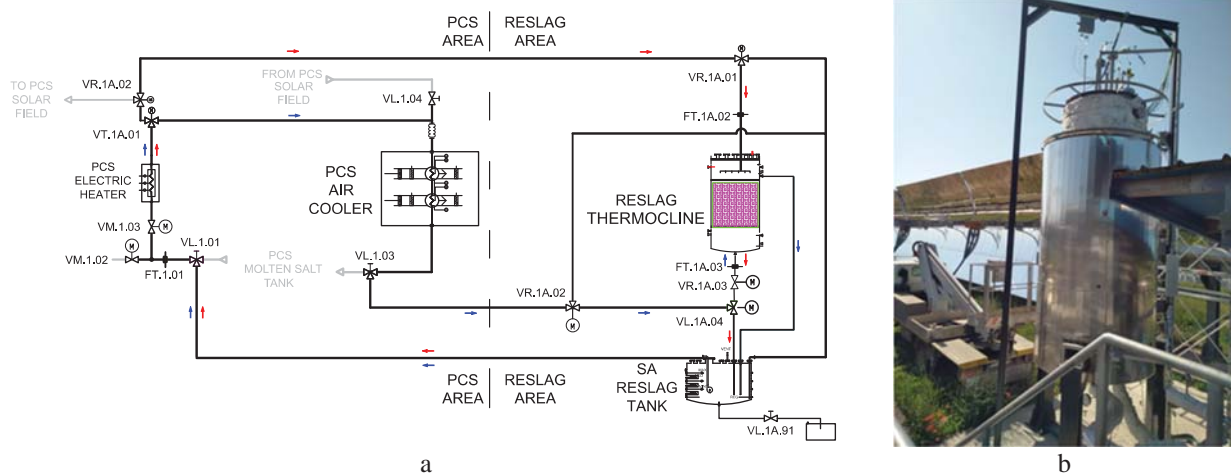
PCS AREA | RESLAG AREA

TO PCS SOLAR FIELD

VR.1A.02

FROM PCS SOLAR FIELD

VL.1.04

VT.1A.01

PCS ELECTRIC HEATER

PCS AIR COOLER

VR.1A.01

FT.1A.02

RESLAG THERMOCLINE

VM.1.03

M

M

VM.1.02

VL.1.01

FT.1.01

PCS MOLTEN SALT TANK

VL.1.03

FT.1A.03

M

VR.1A.03

VR.1A.02

M

M

VL.1A.04

PCS AREA | RESLAG AREA

SA RESLAG TANK

VL.1A.91

a

b